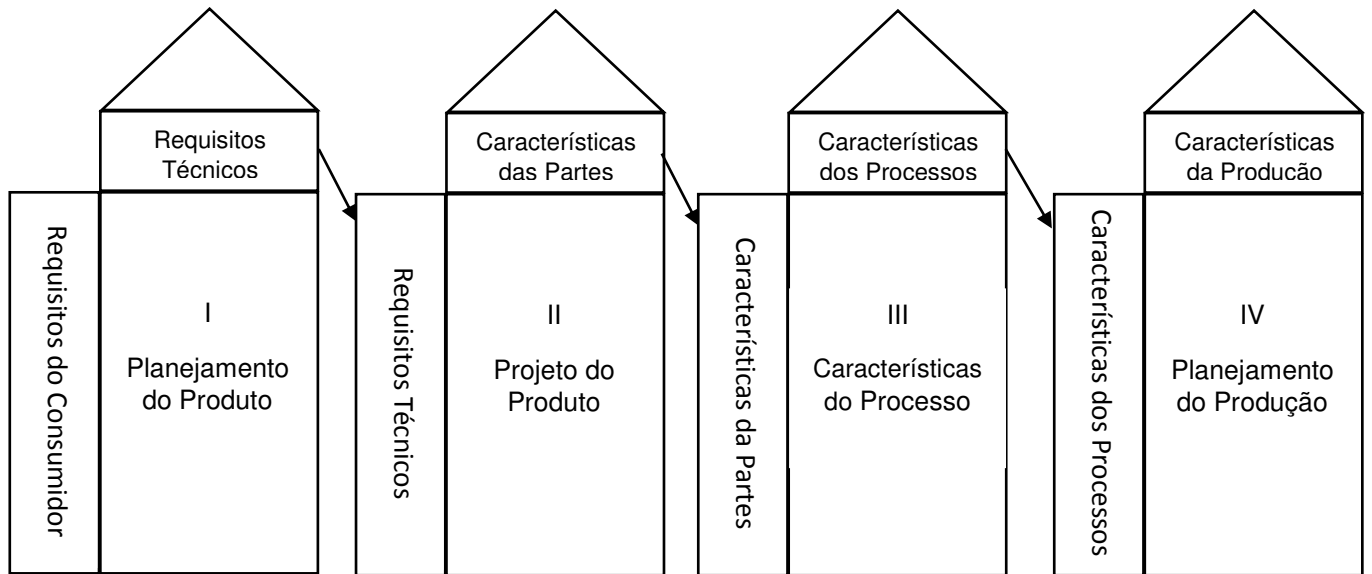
Requisitos Técnicos

Requisitos do Consumidor

I

Planejamento do Produto

Características das Partes

Requisitos Técnicos

II

Projeto do Produto

Características dos Processos

Características da Partes

III

Características do Processo

Características da Producão

Características dos Processos

IV

Planejamento do Produção